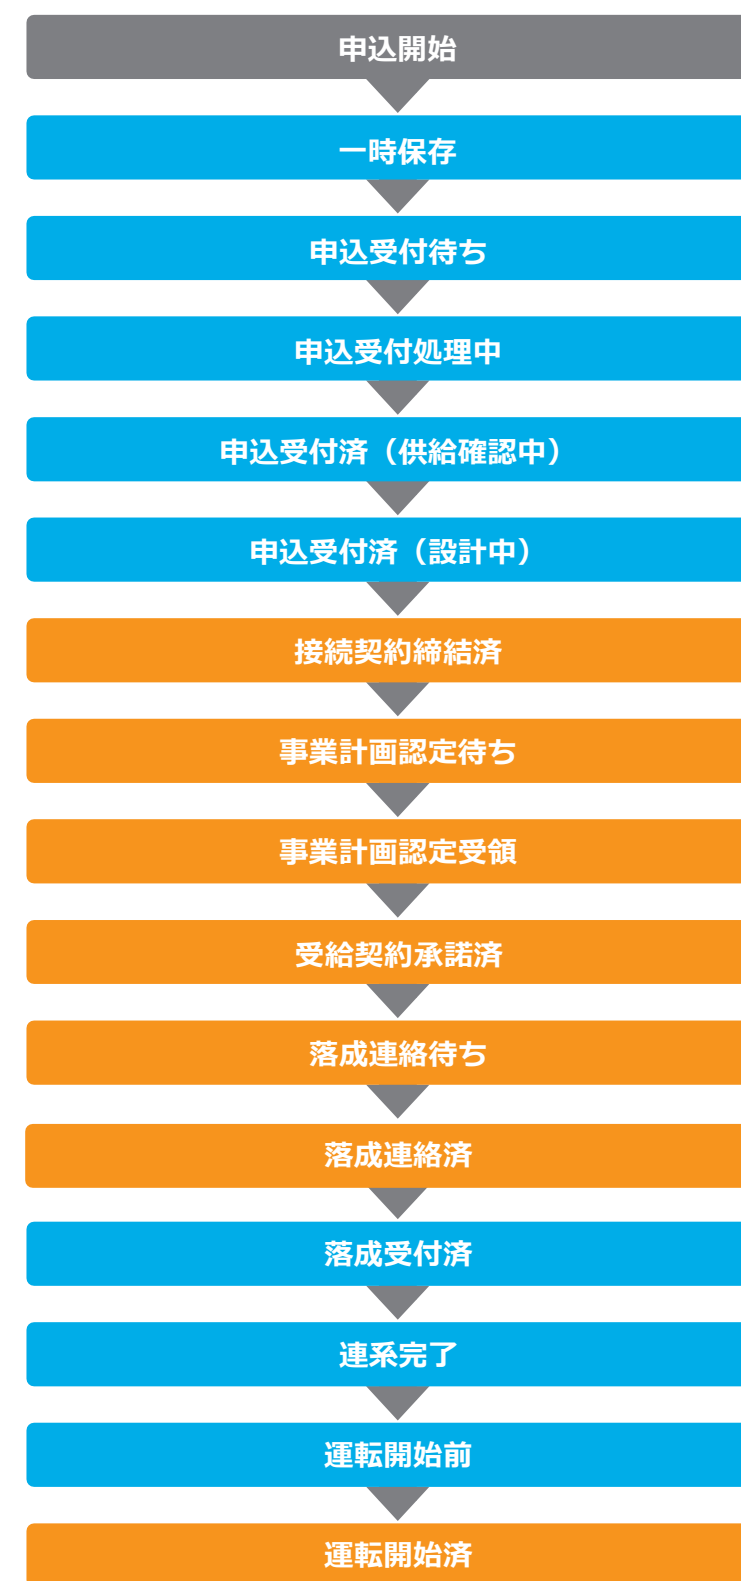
申込開始

一時保存

申込受付待ち

申込受付処理中

申込受付済（供給確認中）

申込受付済（設計中）

接続契約締結済

事業計画認定待ち

事業計画認定受領

受給契約承諾済

落成連絡待ち

落成連絡済

落成受付済

連系完了

運転開始前

運転開始済